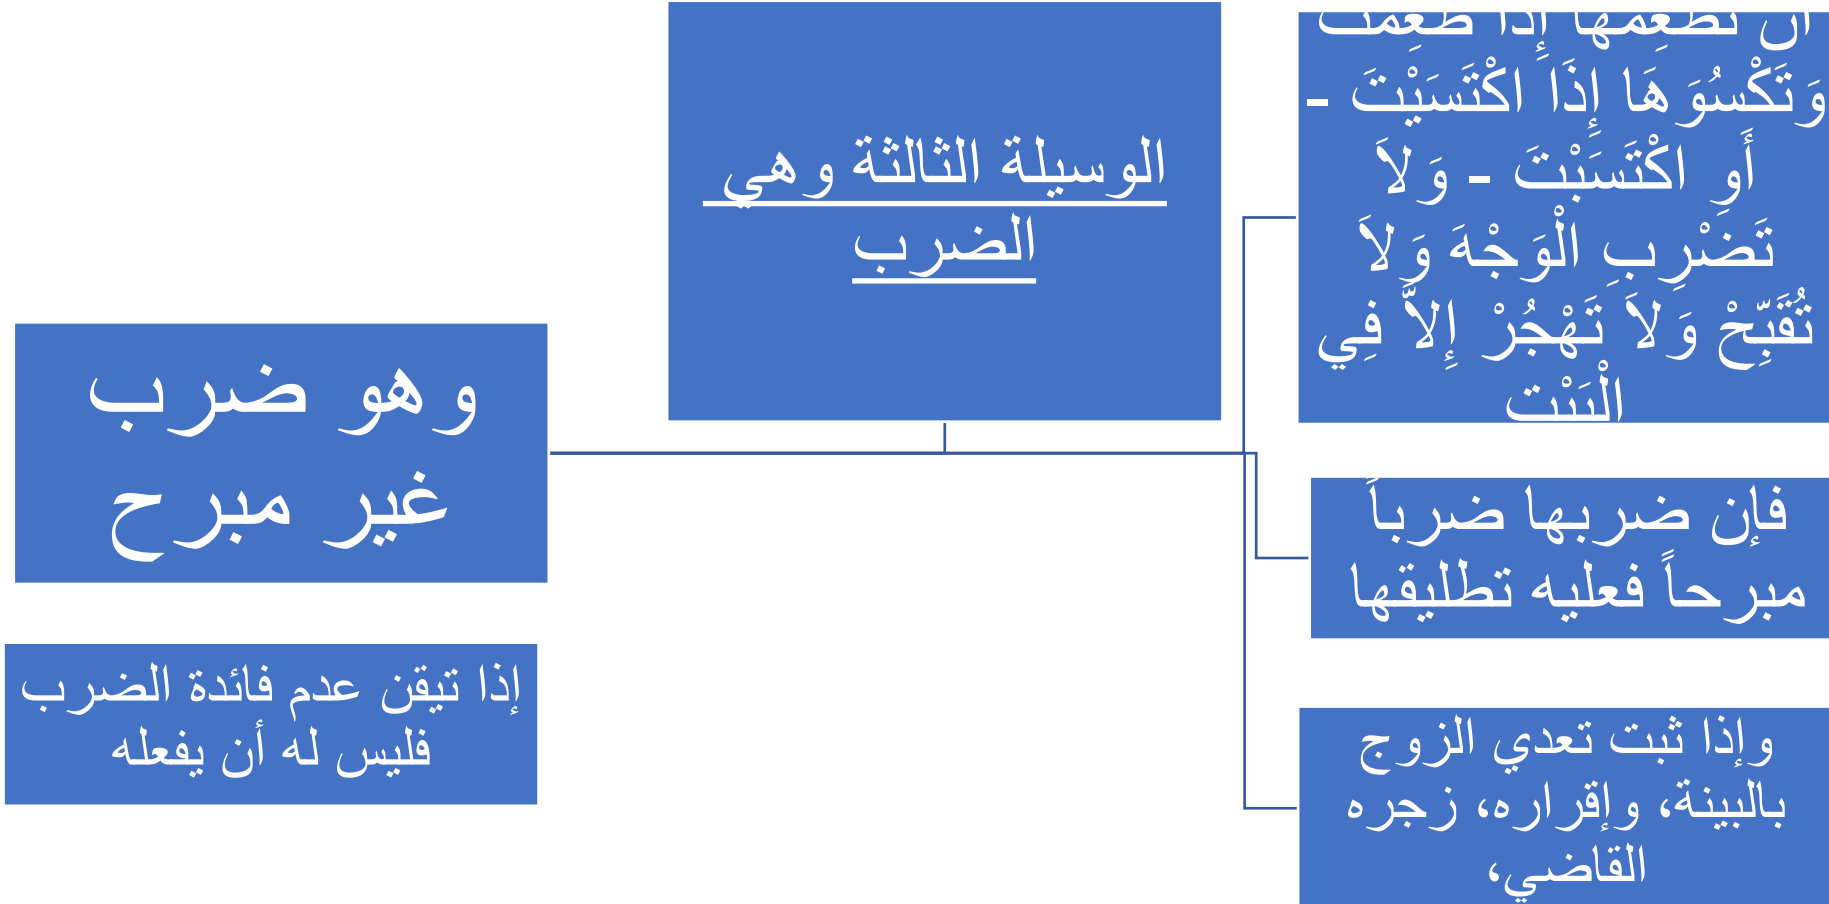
الوسيلة الثالثة وهي الضرب

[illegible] وَتَكْسُوَهَا إِذَا اكْتَسَيْتَ - أَوِ اكْتَسَبْتَ - وَلاَ تَضْرِبِ الْوَجْهَ وَلاَ تُقَبِّحْ وَلاَ تَهْجُرْ إِلاَّ فِي الْبَيْتِ

وهو ضرب غير مبرح

فإن ضربها ضرباً مبرحاً فعليه تطليقها

إذا تيقن عدم فائدة الضرب فليس له أن يفعله

وإذا ثبت تعدي الزوج بالبينة، وإقراره، زجره القاضي،